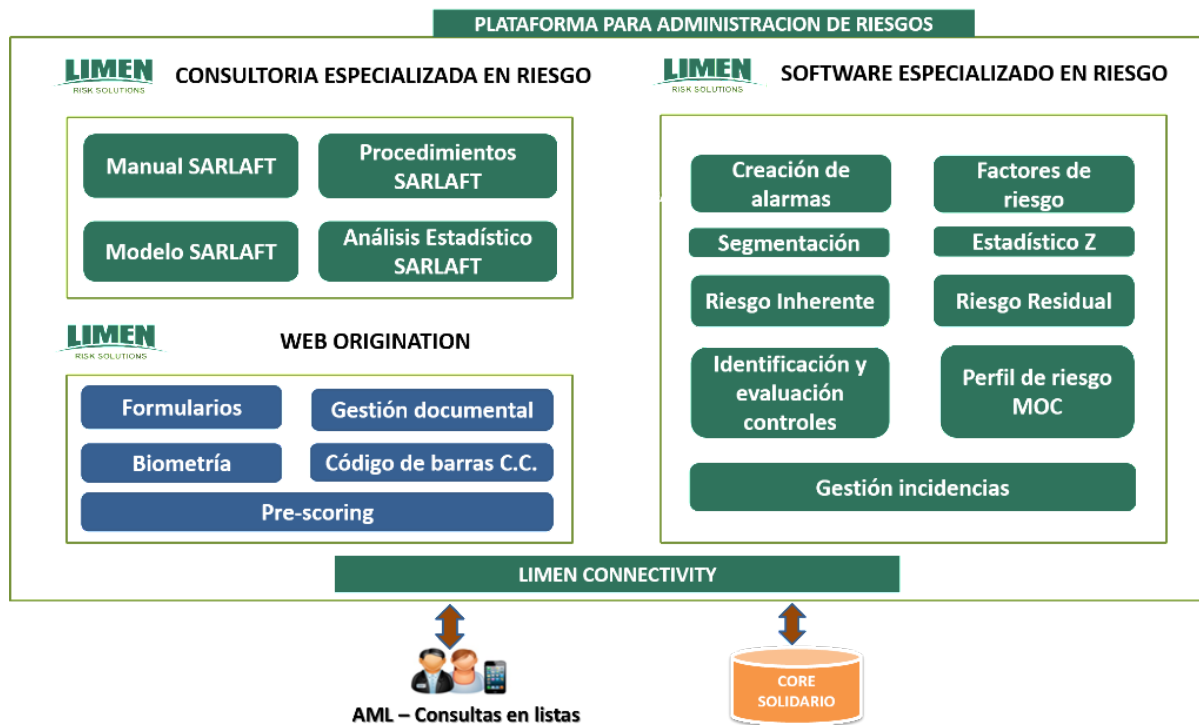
PLATAFORMA PARA ADMINISTRACION DE RIESGOS

LIMEN RISK SOLUTIONS

CONSULTORIA ESPECIALIZADA EN RIESGO

Manual SARLAFT

Procedimientos SARLAFT

Modelo SARLAFT

Análisis Estadístico SARLAFT

LIMEN RISK SOLUTIONS

WEB ORIGINATION

Formularios

Gestión documental

Biometría

Código de barras C.C.

Pre-scoring

LIMEN RISK SOLUTIONS

SOFTWARE ESPECIALIZADO EN RIESGO

Creación de alarmas

Factores de riesgo

Segmentación

Estadístico Z

Riesgo Inherente

Riesgo Residual

Identificación y evaluación controles

Perfil de riesgo MOC

Gestión incidencias

LIMEN CONNECTIVITY

AML – Consultas en listas

CORE SOLIDARIO